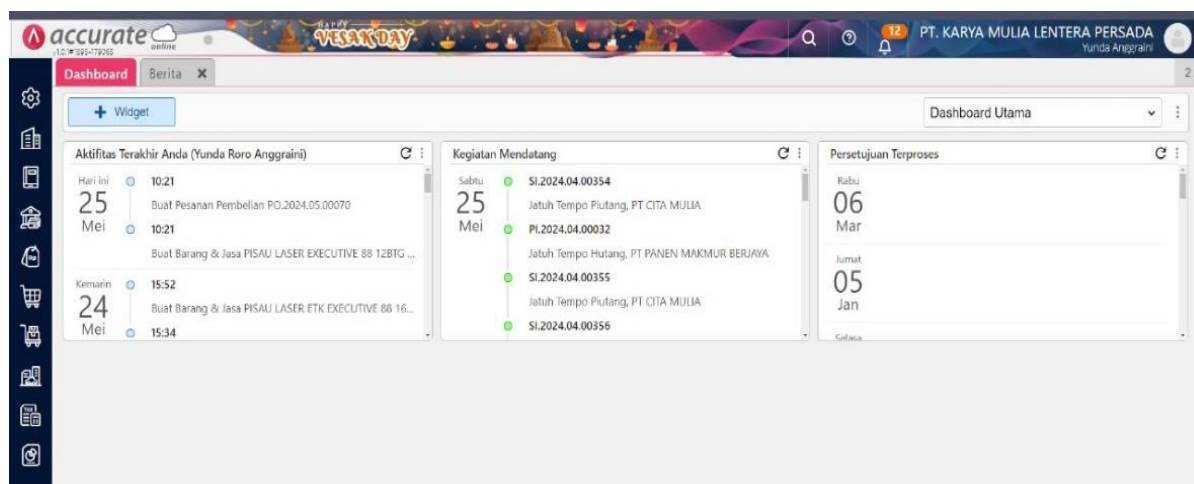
accurate online
5.0.1#1395-179068

HAPPY VESAK DAY

12

PT. KARYA MULIA LENTERA PERSADA
Yunda Anggraini

Dashboard
Berita ✖
2

+ Widget

Dashboard Utama

Aktifitas Terakhir Anda (Yunda Roro Anggraini)

Hari ini
25
Mei
10:21
Buat Pesanan Pembelian PO.2024.05.00070
10:21
Buat Barang & Jasa PISAU LASER EXECUTIVE 88 12BTG ...

Kemarin
24
Mei
15:52
Buat Barang & Jasa PISAU LASER ETK EXECUTIVE 88 16...
15:34

Kegiatan Mendatang

Sabtu
25
Mei
SI.2024.04.00354
Jatuh Tempo Piutang, PT CITA MULIA
PI.2024.04.00032
Jatuh Tempo Hutang, PT PANEN MAKMUR BERJAYA
SI.2024.04.00355
Jatuh Tempo Piutang, PT CITA MULIA
SI.2024.04.00356

Persetujuan Terproses

Rabu
06
Mar

Jumat
05
Jan

Selasa